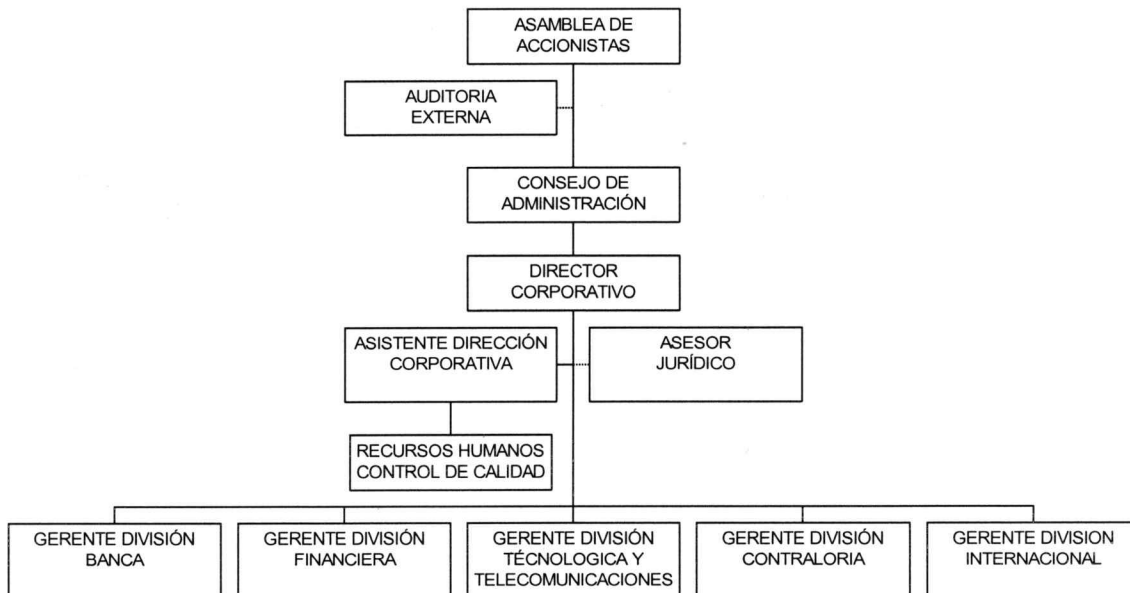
ASAMBLEA DE ACCIONISTAS

AUDITORIA EXTERNA

CONSEJO DE ADMINISTRACIÓN

DIRECTOR CORPORATIVO

ASISTENTE DIRECCIÓN CORPORATIVA

ASESOR JURÍDICO

RECURSOS HUMANOS CONTROL DE CALIDAD

GERENTE DIVISIÓN BANCA

GERENTE DIVISIÓN FINANCIERA

GERENTE DIVISIÓN TÉCNOLOGICA Y TELECOMUNICACIONES

GERENTE DIVISIÓN CONTRALORIA

GERENTE DIVISION INTERNACIONAL